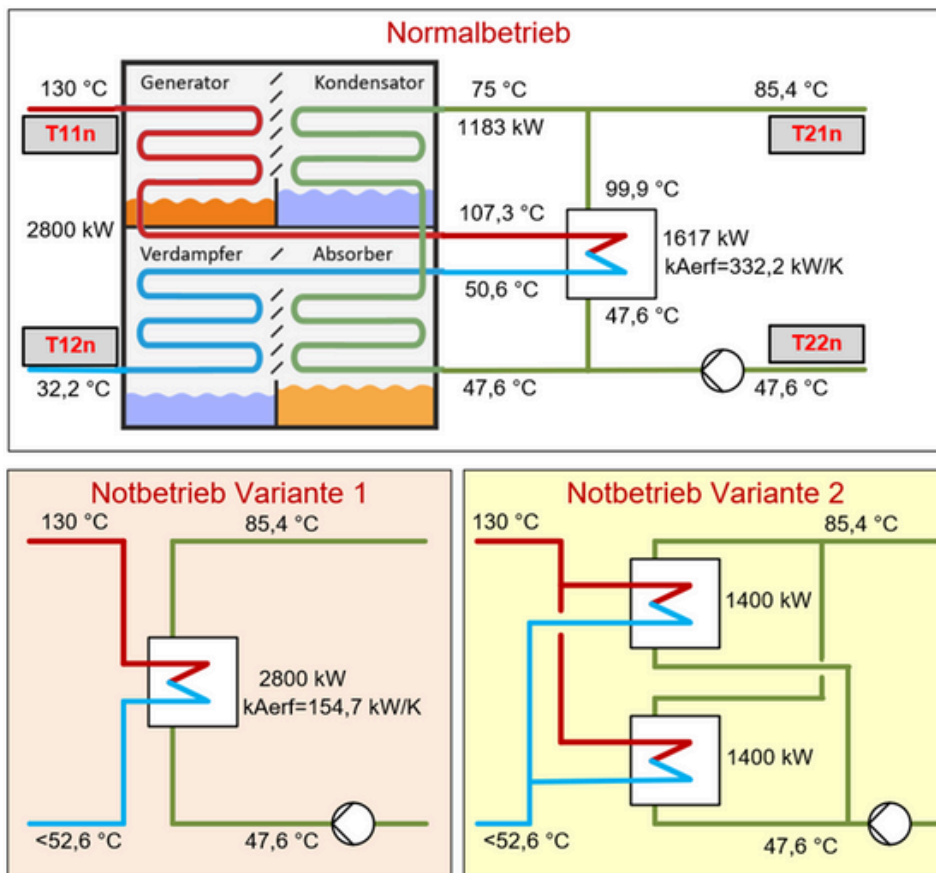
Normalbetrieb

130 °C

T11n

Generator

Kondensator

75 °C

1183 kW

85,4 °C

T21n

99,9 °C

2800 kW

107,3 °C

1617 kW

kAerf=332,2 kW/K

Verdampfer

Absorber

50,6 °C

47,6 °C

T12n

T22n

32,2 °C

47,6 °C

47,6 °C

Notbetrieb Variante 1

130 °C

85,4 °C

2800 kW

kAerf=154,7 kW/K

<52,6 °C

47,6 °C

Notbetrieb Variante 2

130 °C

85,4 °C

1400 kW

1400 kW

<52,6 °C

47,6 °C